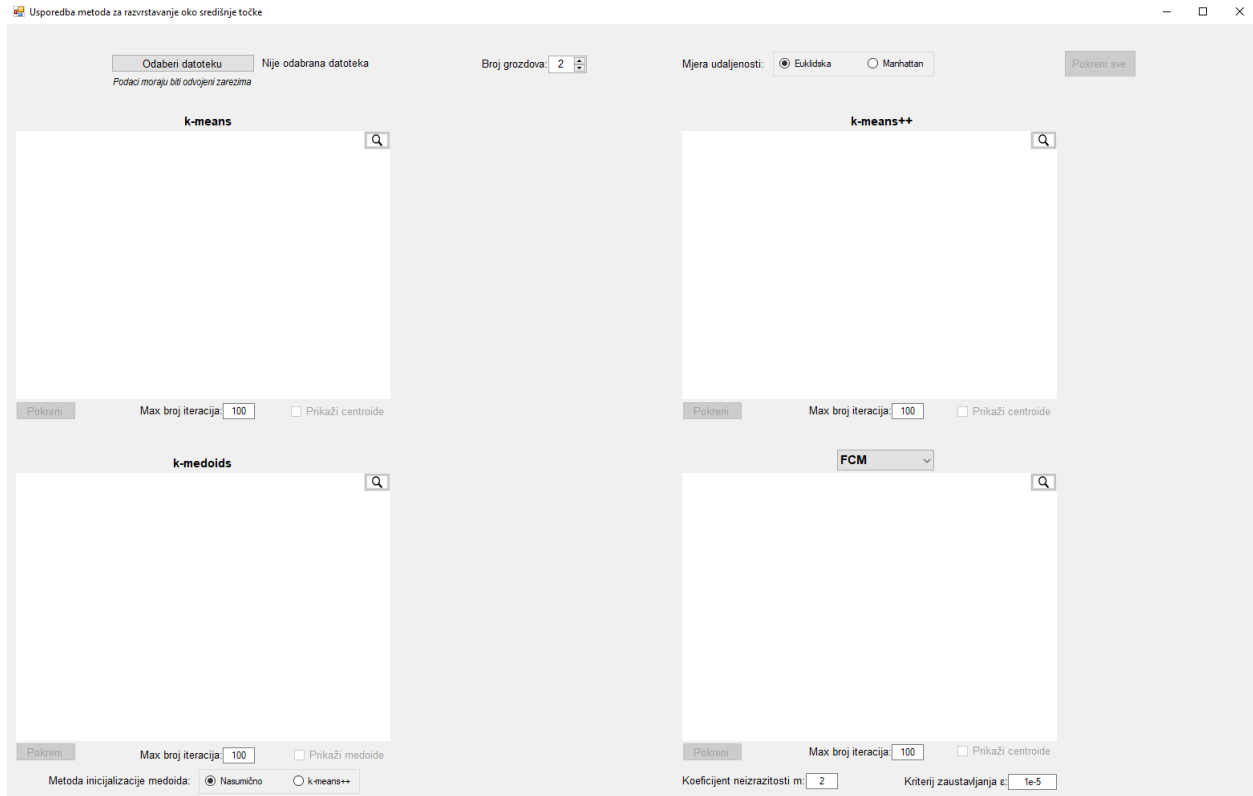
Usporedba metoda za razvrstavanje oko središnje točke

Odaberi datoteku
Nije odabrana datoteka
Podaci moraju biti odvojeni zarezima

Broj grozdova: 2

Mjera udaljenosti: Euklidska Manhattan

Pokreni sve

k-means

Pokreni
Max broj iteracija: 100
Prikaži centroide

k-means++

Pokreni
Max broj iteracija: 100
Prikaži centroide

k-medoids

Pokreni
Max broj iteracija: 100
Prikaži medoide

Metoda inicijalizacije medoida: Nasumično k-means++

FCM

Pokreni
Max broj iteracija: 100
Prikaži centroide

Koeficijent neizrazitosti m: 2
Kriterij zaustavljanja ε: 1e-5